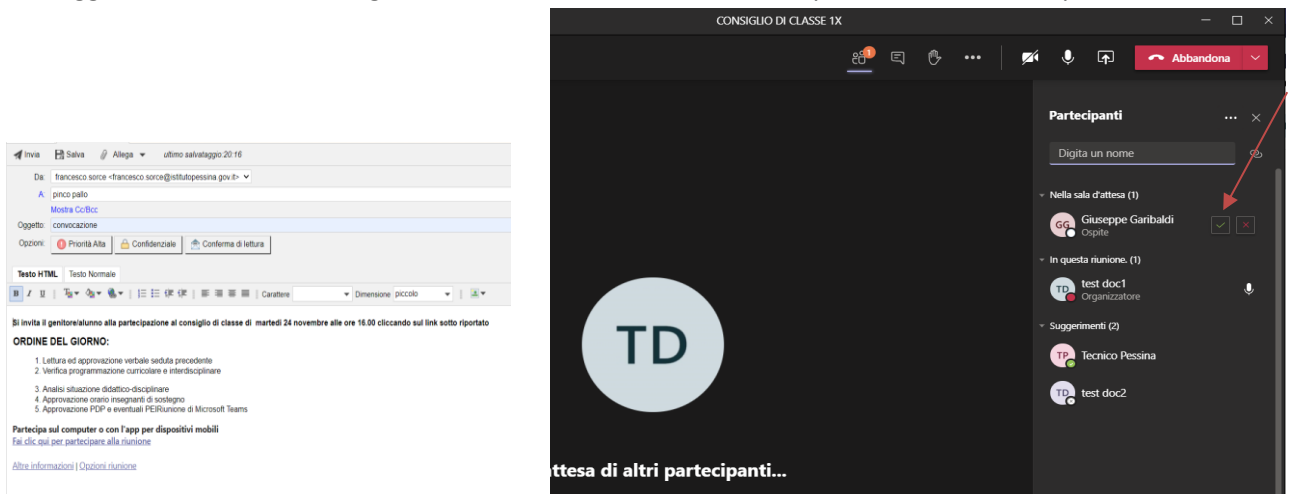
Invia Salva Allega ultimo salvataggio 20:16

Da: francesco.sorce <francesco.sorce@istitutopessina.gov.it>

A: pinco pallo

Mostra Cc/Bcc

Oggetto: convocazione

Opzioni: Priorità Alta Confidenziale Conferma di lettura

Testo HTML Testo Normale

Carattere Dimensione piccolo

Si invita il genitore/alunno alla partecipazione al consiglio di classe di martedì 24 novembre alle ore 16.00 cliccando sul link sotto riportato

ORDINE DEL GIORNO:

1. Lettura ed approvazione verbale seduta precedente
2. Verifica programmazione curricolare e interdisciplinare

3. Analisi situazione didattico-disciplinare
4. Approvazione orario insegnanti di sostegno
5. Approvazione PDP e eventuali PEIRiunione di Microsoft Teams

Partecipa sul computer o con l'app per dispositivi mobili
Fai clic qui per partecipare alla riunione

Altre informazioni | Opzioni riunione

CONSIGLIO DI CLASSE 1X

1

Abbandona

Partecipanti

Digita un nome

Nella sala d'attesa (1)

GG Giuseppe Garibaldi
Ospite

In questa riunione. (1)

TD test doc1
Organizzatore

Suggerimenti (2)

TP Tecnico Pessina

TD test doc2

TD

ttesa di altri partecipanti...